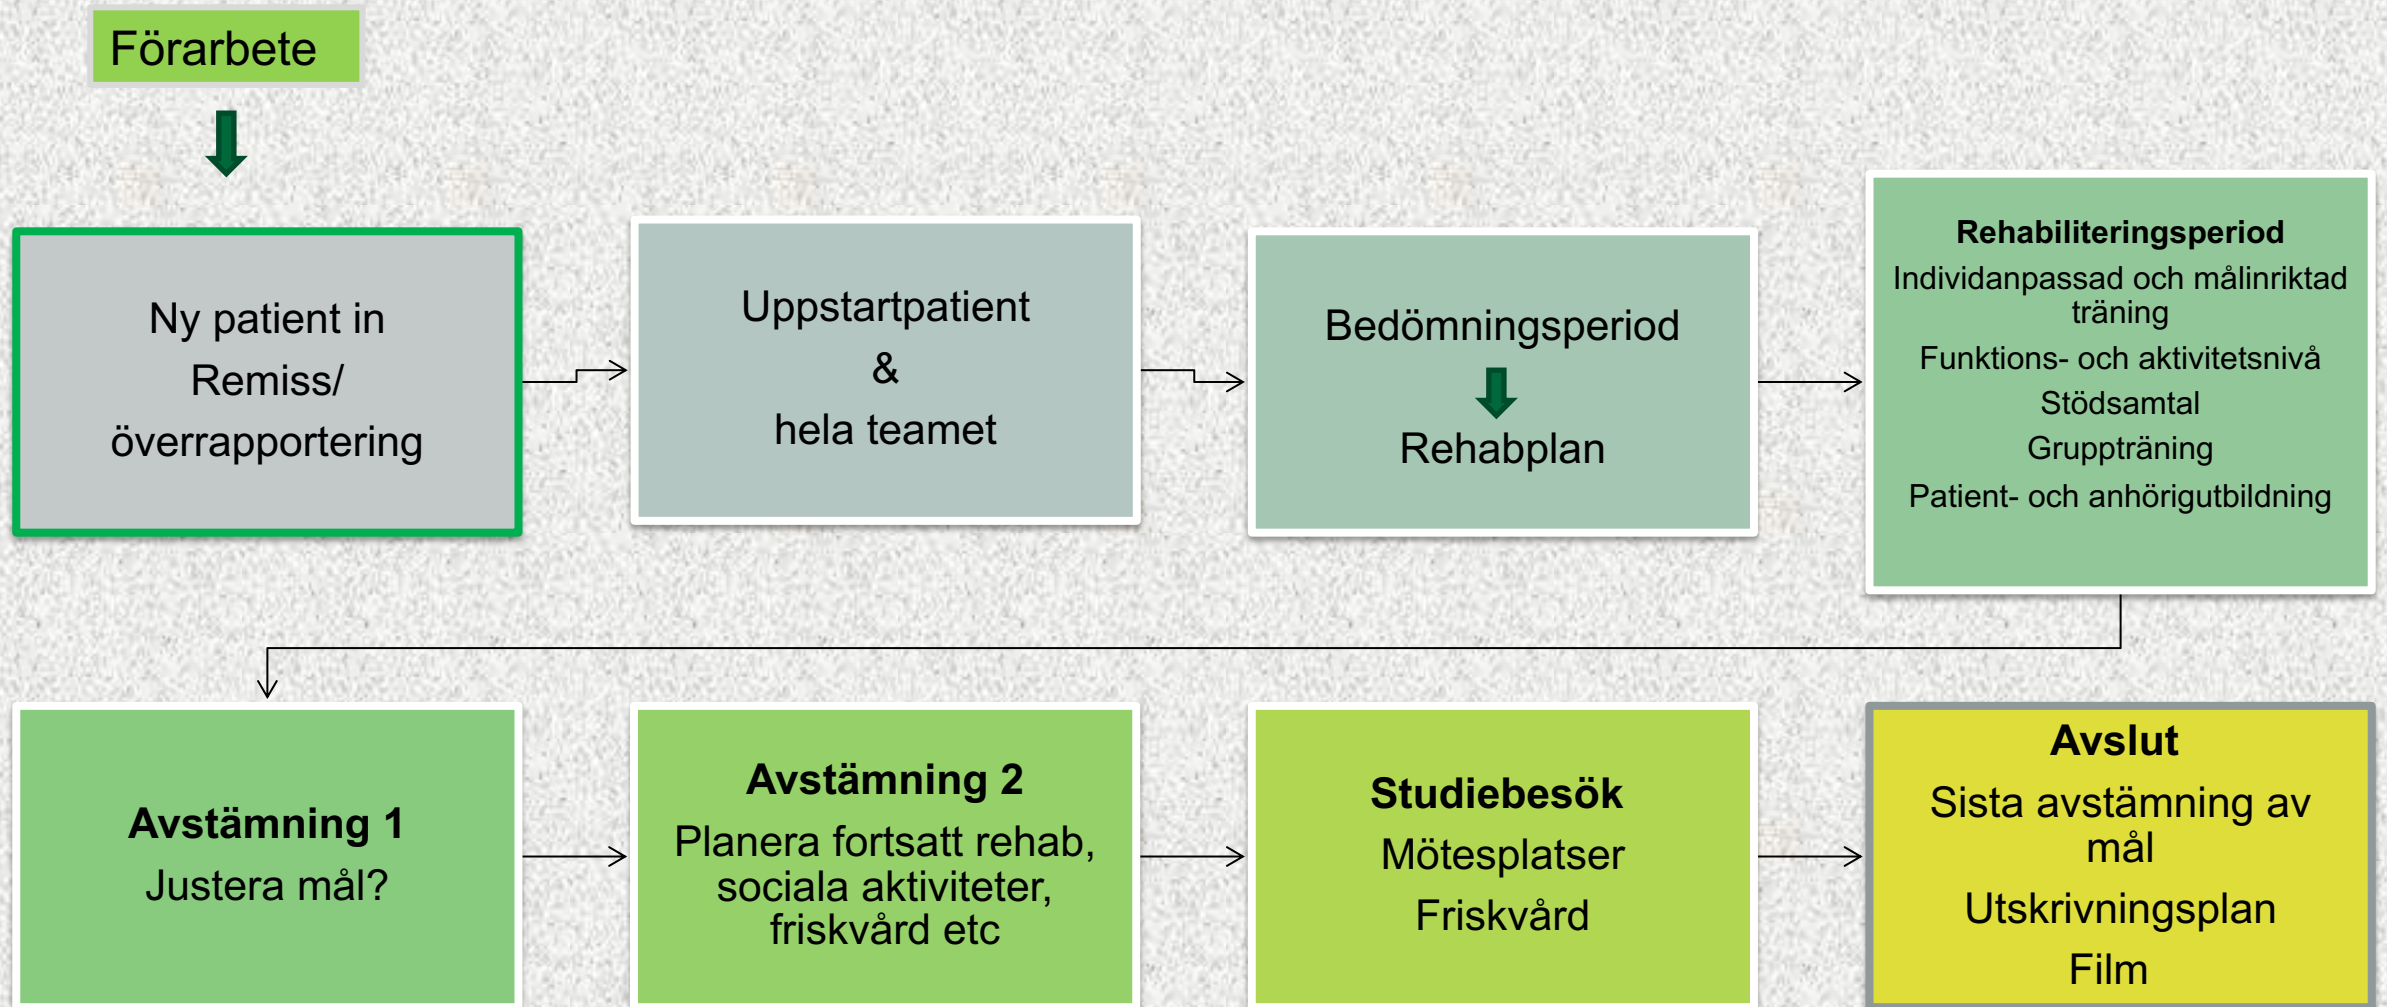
Förarbete

Ny patient in
Remiss/
överrapportering

Uppstartpatient
&
hela teamet

Bedömningsperiod
Rehabplan

**Rehabiliteringsperiod**
Individanpassad och målinriktad träning
Funktions- och aktivitetsnivå
Stödsamtal
Gruppträning
Patient- och anhörigutbildning

**Avstämning 1**
Justera mål?

**Avstämning 2**
Planera fortsatt rehab, sociala aktiviteter, friskvård etc

**Studiebesök**
Mötesplatser
Friskvård

**Avslut**
Sista avstämning av mål
Utskrivningsplan
Film